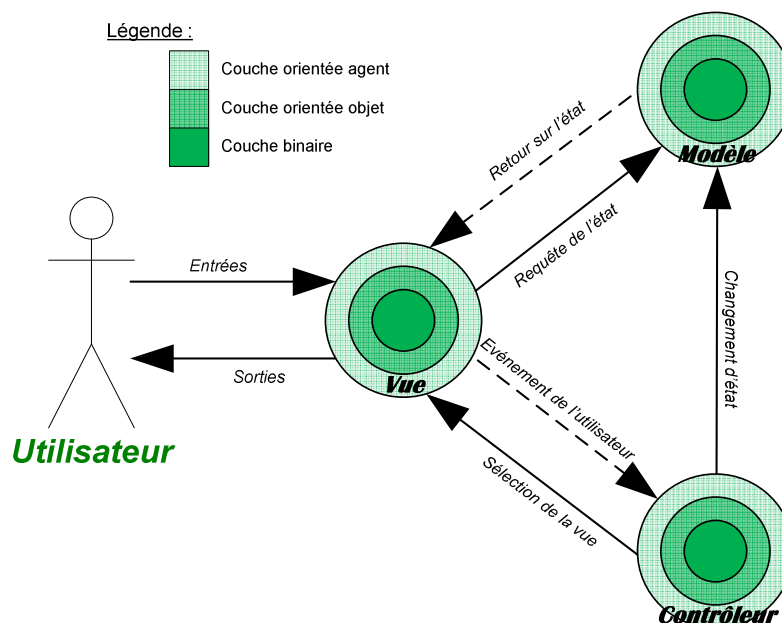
Légende :

Couche orientée agent

Couche orientée objet

Couche binaire

Retour sur l'état

Modèle

Requête de l'état

Entrées

Vue

Sorties

Evénement de l'utilisateur

Changement d'état

Utilisateur

Sélection de la vue

Contrôleur